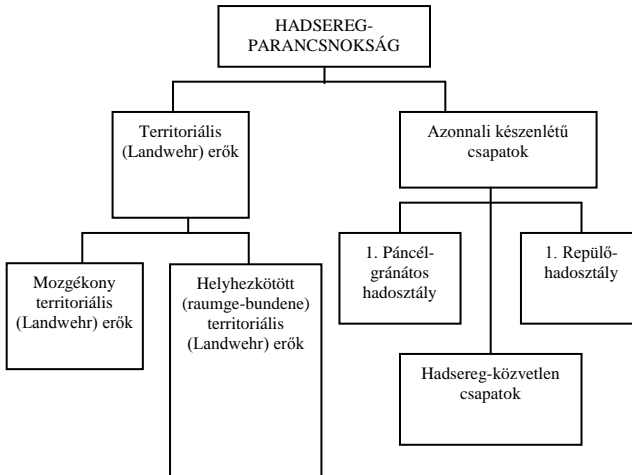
HADSEREG-PARANCSNOKSÁG

Territoriális (Landwehr) erők

Azonnali készenlétű csapatok

Mozgékony territoriális (Landwehr) erők

Helyhezkötött (raumge-bundene) territoriális (Landwehr) erők

1. Páncél-gránátos hadosztály

1. Repülő-hadosztály

Hadsereg-közvetlen csapatok